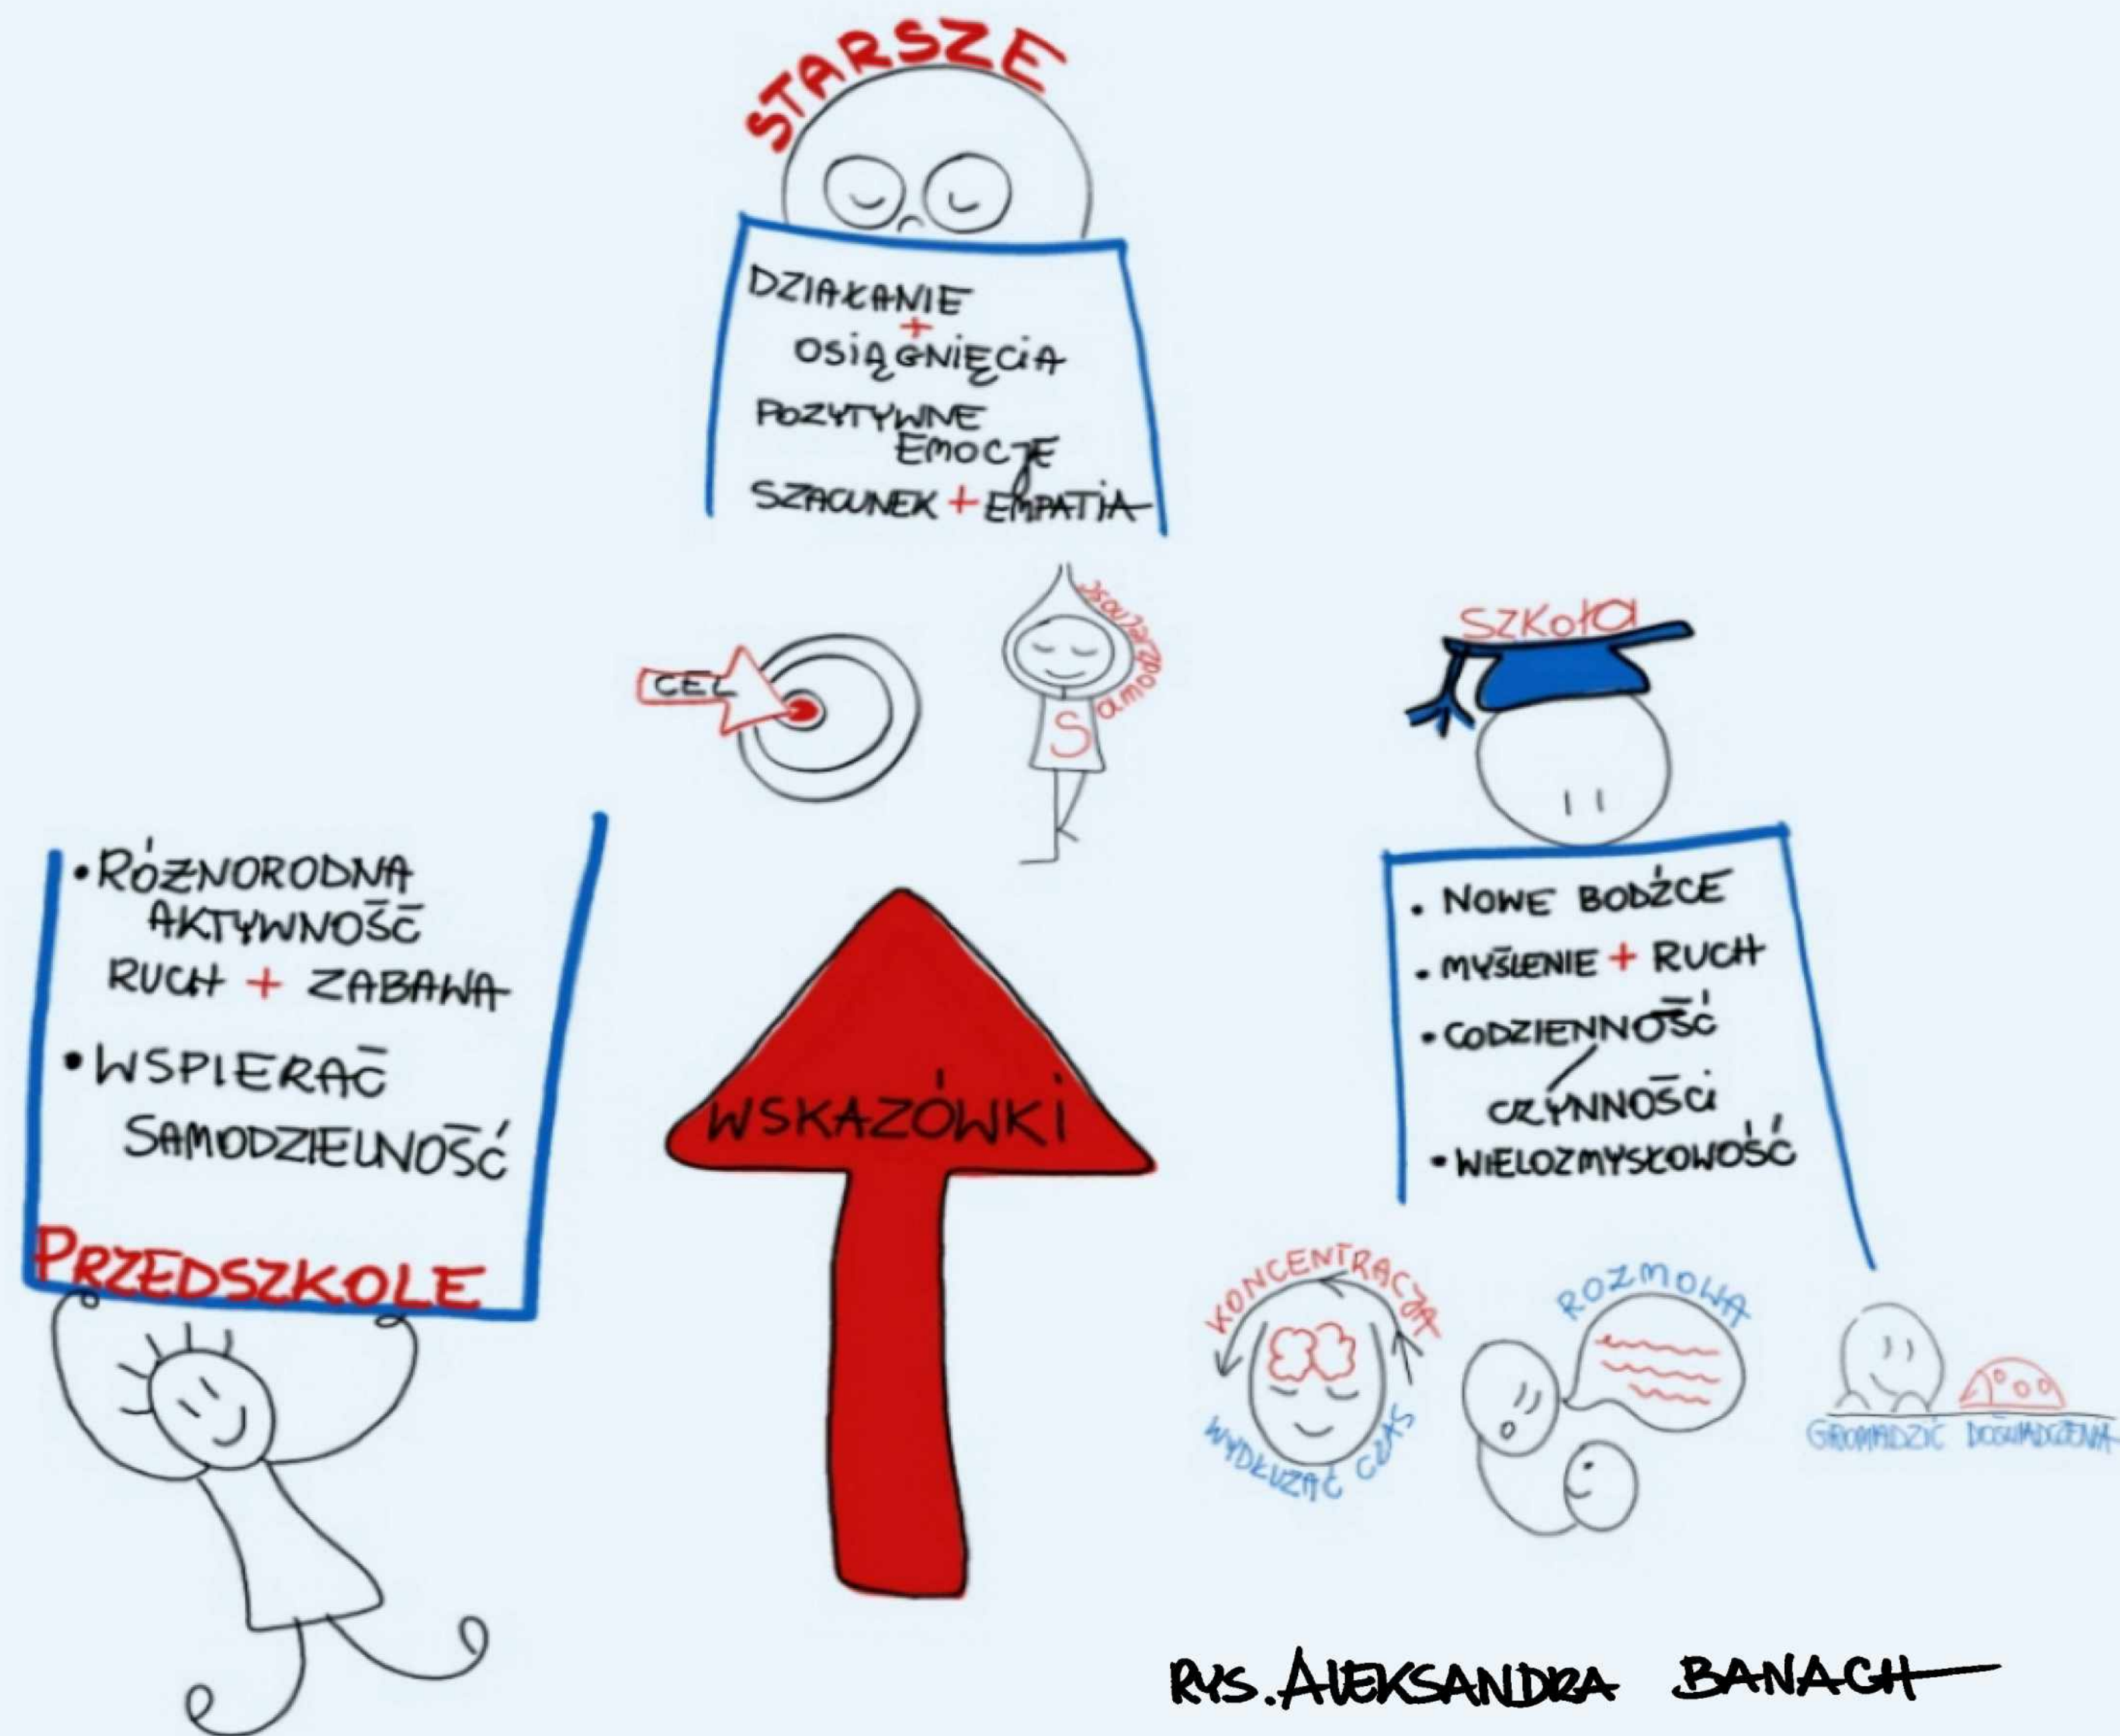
STARSZE

DZIAŁANIE + OSIĄGNIĘCIA
POZYTYWNE EMOCJE
SZACUNEK + EMPATIA

CEL

samodzielność
S

SZKOŁA

• NOWE BODŹCE
• MYŚLENIE + RUCH
• CODZIENNOŚĆ / CZYNNOŚCI
• WIELOZMYSŁOWOŚĆ

KONCENTRACJA
WYDŁUŻAĆ CZAS

ROZMOWA

GROMADZIĆ DOŚWIADCZENIA

• RÓŻNORODNA AKTYWNOŚĆ
RUCH + ZABAWA
• WSPIERAĆ SAMODZIELNOŚĆ

PRZEDSZKOLE

WSKAZÓWKI

RYS. ALEKSANDRA BANACH